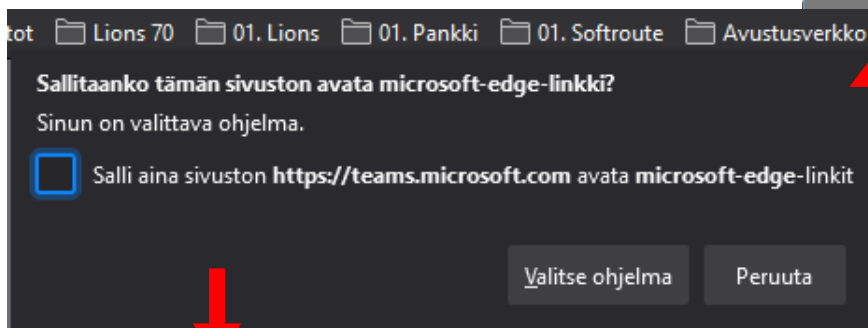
tot Lions 70 01. Lions 01. Pankki 01. Softroute Avustusverkko

Sallitaanko tämän sivuston avata microsoft-edge-linkki?

Sinun on valittava ohjelma.

Salli aina sivuston **https://teams.microsoft.com** avata **microsoft-edge**-linkit

Valitse ohjelma Peruuta